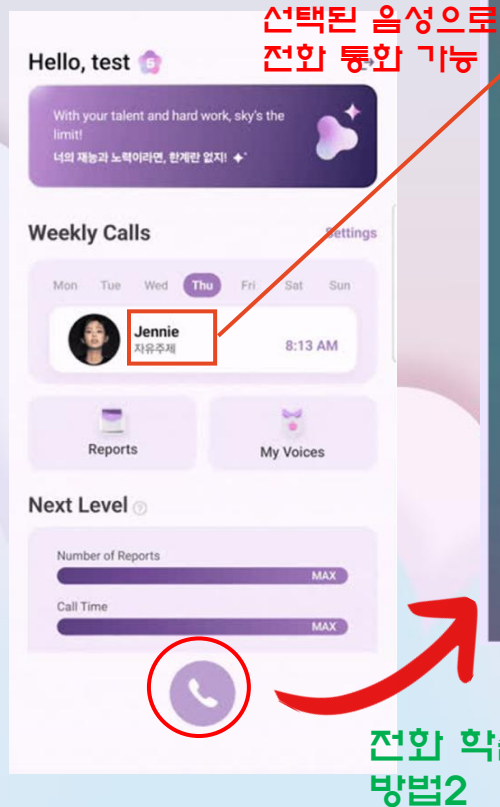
선택된 음성으로
전화 통화 가능

Hello, test

With your talent and hard work, sky's the limit!
너의 재능과 노력이라면, 한계란 없지!

Weekly Calls
Settings

Mon Tue Wed Thu Fri Sat Sun

Jennie
자유주제
8:13 AM

Reports
My Voices

Next Level

Number of Reports
MAX
Call Time
MAX

전화 학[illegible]
방법2